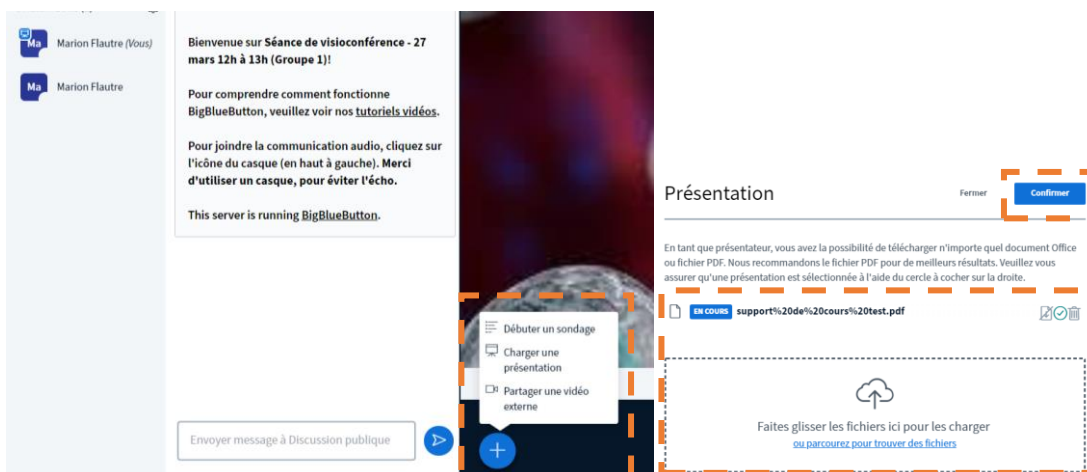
Ma Marion Flautre (Vous)

Ma Marion Flautre

Bienvenue sur Séance de visioconférence - 27 mars 12h à 13h (Groupe 1)!

Pour comprendre comment fonctionne BigBlueButton, veuillez voir nos tutoriels vidéos.

Pour joindre la communication audio, cliquez sur l'icône du casque (en haut à gauche). Merci d'utiliser un casque, pour éviter l'écho.

This server is running BigBlueButton.

Envoyer message à Discussion publique

Débuter un sondage

Charger une présentation

Partager une vidéo externe

Présentation

Fermer

Confirmer

En tant que présentateur, vous avez la possibilité de télécharger n'importe quel document Office ou fichier PDF. Nous recommandons le fichier PDF pour de meilleurs résultats. Veuillez vous assurer qu'une présentation est sélectionnée à l'aide du cercle à cocher sur la droite.

EN COURS support%20de%20cours%20test.pdf

Faites glisser les fichiers ici pour les charger
ou parcourez pour trouver des fichiers